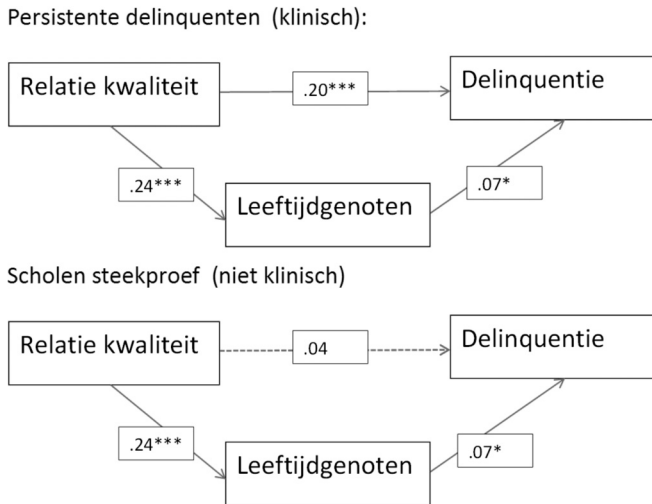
Persistente delinquenten (klinisch):

Relatie kwaliteit

.20***

Delinquentie

.24***

Leeftijdgenoten

.07*

Scholen steekproef (niet klinisch)

Relatie kwaliteit

.04

Delinquentie

.24***

Leeftijdgenoten

.07*